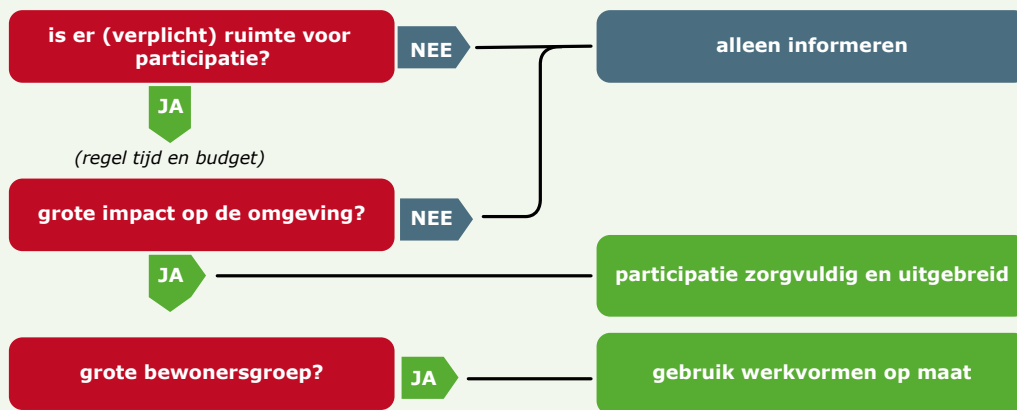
is er (verplicht) ruimte voor participatie?

NEE

alleen informeren

JA

(regel tijd en budget)

grote impact op de omgeving?

NEE

JA

participatie zorgvuldig en uitgebreid

grote bewonersgroep?

JA

gebruik werkvormen op maat